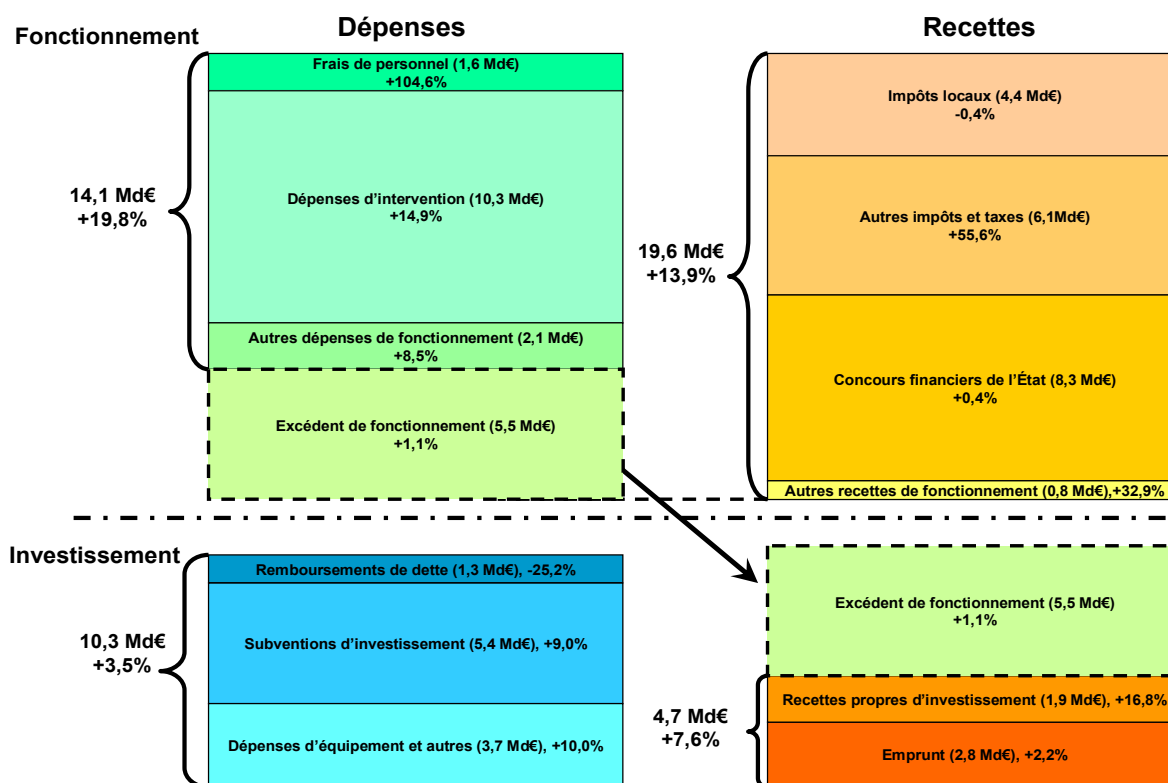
Fonctionnement

Dépenses

Recettes

Frais de personnel (1,6 Md€)
+104,6%

Impôts locaux (4,4 Md€)
-0,4%

14,1 Md€
+19,8%

Dépenses d'intervention (10,3 Md€)
+14,9%

Autres impôts et taxes (6,1Md€)
+55,6%

19,6 Md€
+13,9%

Autres dépenses de fonctionnement (2,1 Md€)
+8,5%

Concours financiers de l'État (8,3 Md€)
+0,4%

Excédent de fonctionnement (5,5 Md€)
+1,1%

Autres recettes de fonctionnement (0,8 Md€),+32,9%

Investissement

Remboursements de dette (1,3 Md€), -25,2%

10,3 Md€
+3,5%

Subventions d'investissement (5,4 Md€), +9,0%

Excédent de fonctionnement (5,5 Md€)
+1,1%

Recettes propres d'investissement (1,9 Md€), +16,8%

4,7 Md€
+7,6%

Dépenses d'équipement et autres (3,7 Md€), +10,0%

Emprunt (2,8 Md€), +2,2%